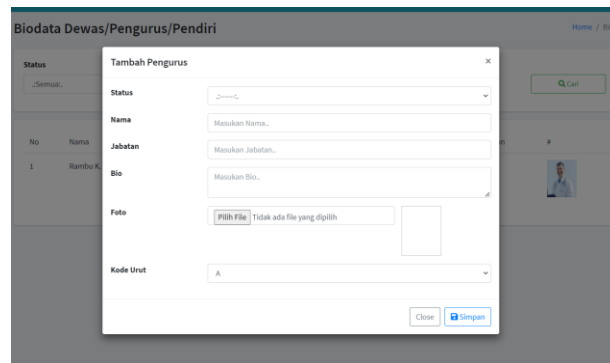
Biodata Dewas/Pengurus/Pendiri

Home / Bi

Status

.:Semua:.

Cari

No Nama

1 Rambu K

n #

Tambah Pengurus

×

Status

.:-----:.

Nama

Masukan Nama..

Jabatan

Masukan Jabatan..

Bio

Masukan Bio..

Foto

Pilih File Tidak ada file yang dipilih

Kode Urut

A

Close

Simpan